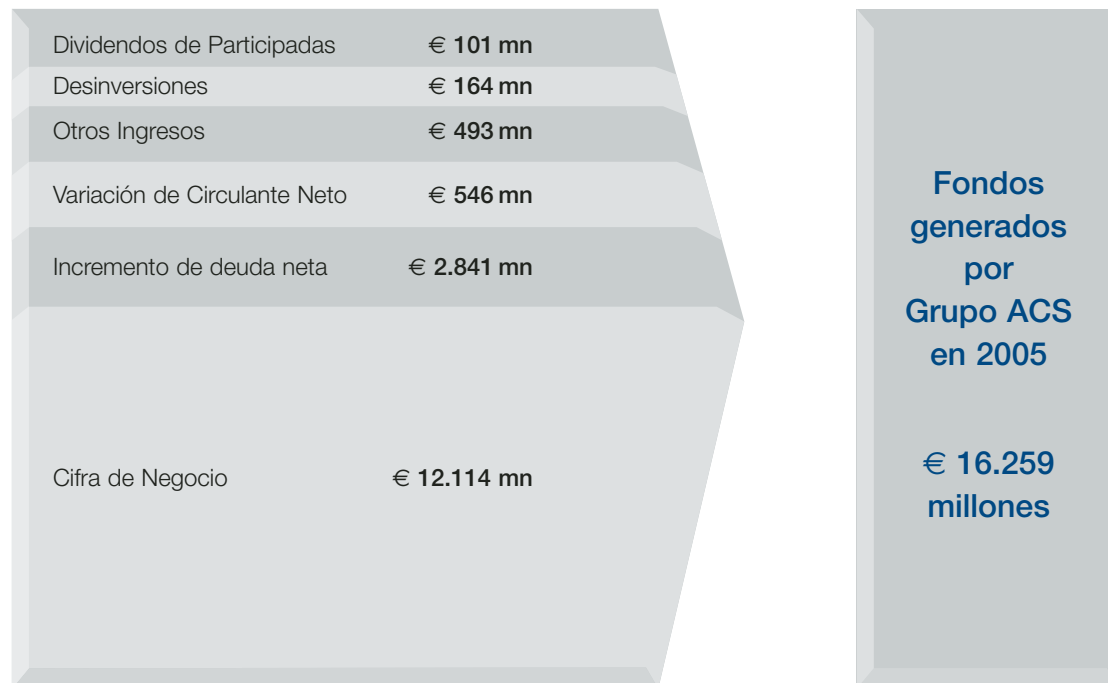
Dividendos de Participadas € 101 mn
Desinversiones € 164 mn
Otros Ingresos € 493 mn
Variación de Circulante Neto € 546 mn
Incremento de deuda neta € 2.841 mn
Cifra de Negocio € 12.114 mn

Fondos generados por Grupo ACS en 2005

€ 16.259 millones